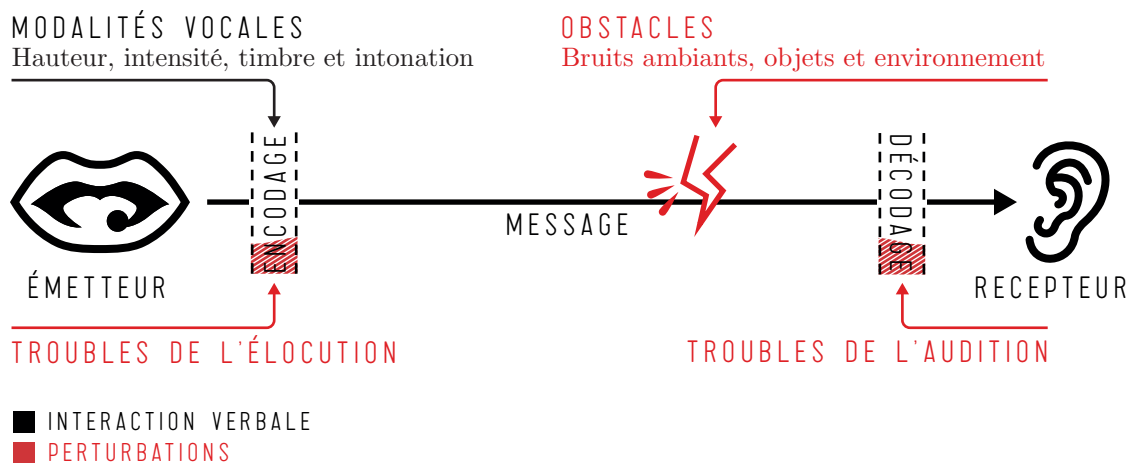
MODALITÉS VOCALES
Hauteur, intensité, timbre et intonation

OBSTACLES
Bruits ambiants, objets et environnement

ENCODAGE

DÉCODAGE

MESSAGE

ÉMETTEUR

RECEPTEUR

TROUBLES DE L'ÉLOCUTION

TROUBLES DE L'AUDITION

INTERACTION VERBALE
PERTURBATIONS